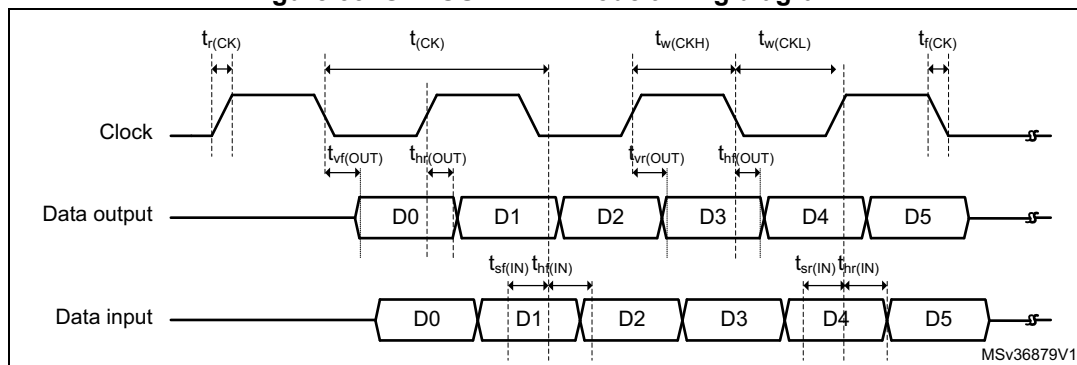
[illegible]

$t_{r(CK)}$ $t_{(CK)}$ $t_{w(CKH)}$ $t_{w(CKL)}$ $t_{f(CK)}$

Clock

$t_{vf(OUT)}$ $t_{hr(OUT)}$ $t_{vr(OUT)}$ $t_{hf(OUT)}$

Data output D0 D1 D2 D3 D4 D5

$t_{sf(IN)}$ $t_{hf(IN)}$ $t_{sr(IN)}$ $t_{hr(IN)}$

Data input D0 D1 D2 D3 D4 D5

MSv36879V1